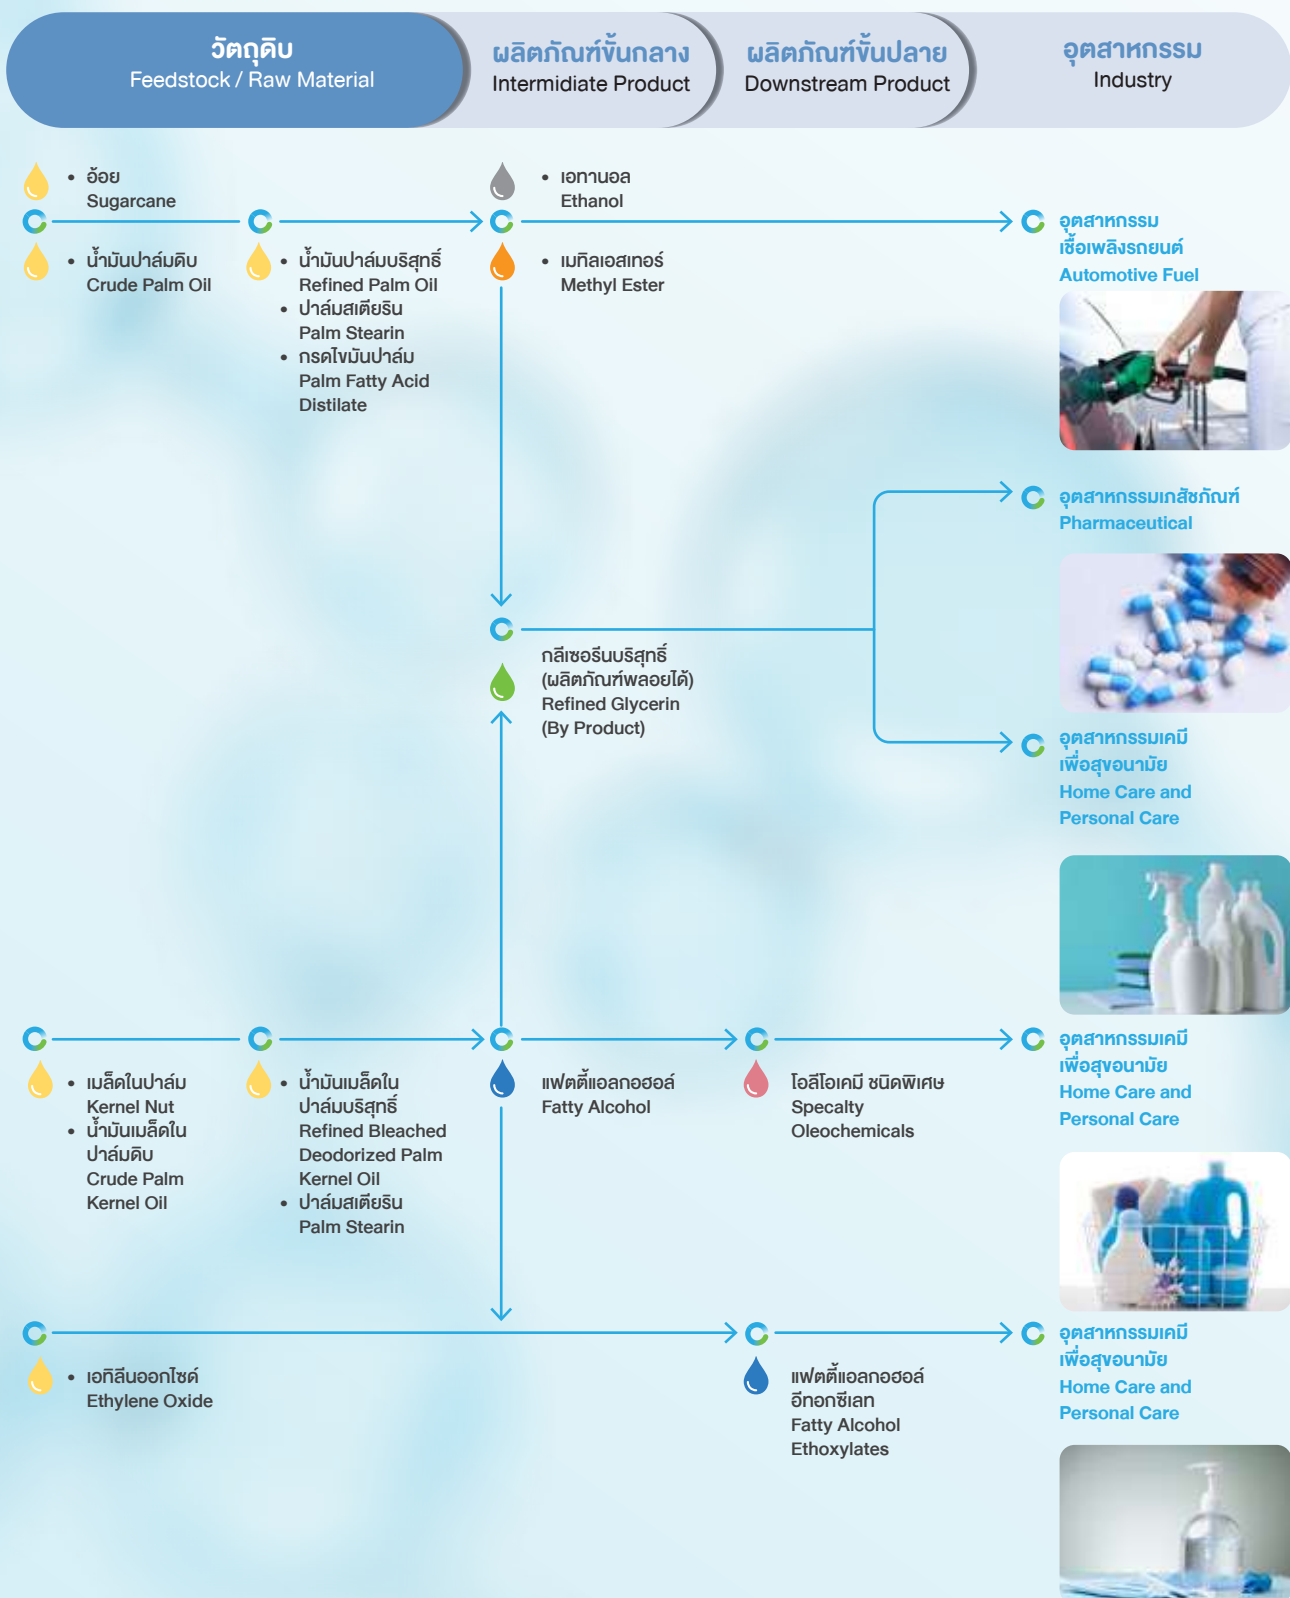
วัตถุดิบ
Feedstock / Raw Material

ผลิตภัณฑ์ขั้นกลาง
Intermidiate Product

ผลิตภัณฑ์ขั้นปลาย
Downstream Product

อุตสาหกรรม
Industry

• อ้อย
Sugarcane

• น้ำมันปาล์มดิบ
Crude Palm Oil

• น้ำมันปาล์มบริสุทธิ์
Refined Palm Oil
• ปาล์มสเตียริน
Palm Stearin
• กรดไขมันปาล์ม
Palm Fatty Acid Distilate

• เอทานอล
Ethanol

• เมทิลเอสเทอร์
Methyl Ester

อุตสาหกรรมเชื้อเพลิงรถยนต์
Automotive Fuel

อุตสาหกรรมเภสัชภัณฑ์
Pharmaceutical

กลีเซอรีนบริสุทธิ์ (ผลิตภัณฑ์พลอยได้)
Refined Glycerin (By Product)

อุตสาหกรรมเคมีเพื่อสุขอนามัย
Home Care and Personal Care

• เมล็ดในปาล์ม
Kernel Nut
• น้ำมันเมล็ดในปาล์มดิบ
Crude Palm Kernel Oil

• น้ำมันเมล็ดในปาล์มบริสุทธิ์
Refined Bleached Deodorized Palm Kernel Oil
• ปาล์มสเตียริน
Palm Stearin

แฟตตี้แอลกอฮอล์
Fatty Alcohol

โอลีโอเคมี ชนิดพิเศษ
Specalty Oleochemicals

อุตสาหกรรมเคมีเพื่อสุขอนามัย
Home Care and Personal Care

• เอทิลีนออกไซด์
Ethylene Oxide

แฟตตี้แอลกอฮอล์อีทอกซีเลท
Fatty Alcohol Ethoxylates

อุตสาหกรรมเคมีเพื่อสุขอนามัย
Home Care and Personal Care